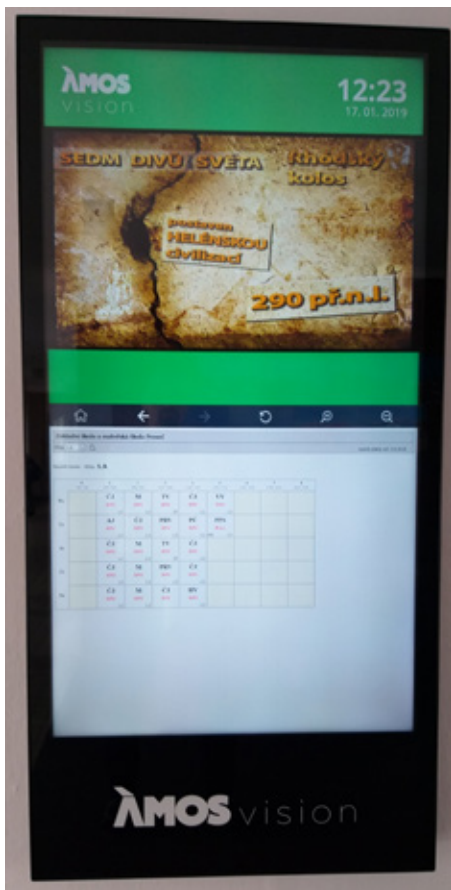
ÀMOS vision

12:23
17.01.2019

SEDM DIVŮ SVĚTA
Rhodský kolos

postaven HELÉNSKOU civilizací

290 př.n.l.

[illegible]

| | | | | | | | | |
|---|---|---|---|---|---|---|---|---|
| Po | ČJ | M | TV | ČJ | VV | | | |
| Út | AJ | ČJ | PRV | PČ | PPS | | | |
| St | ČJ | M | TV | ČJ | | | | |
| Čt | ČJ | M | PRV | ČJ | | | | |
| Pá | ČJ | M | ČJ | HV | | | | |

ÀMOS vision